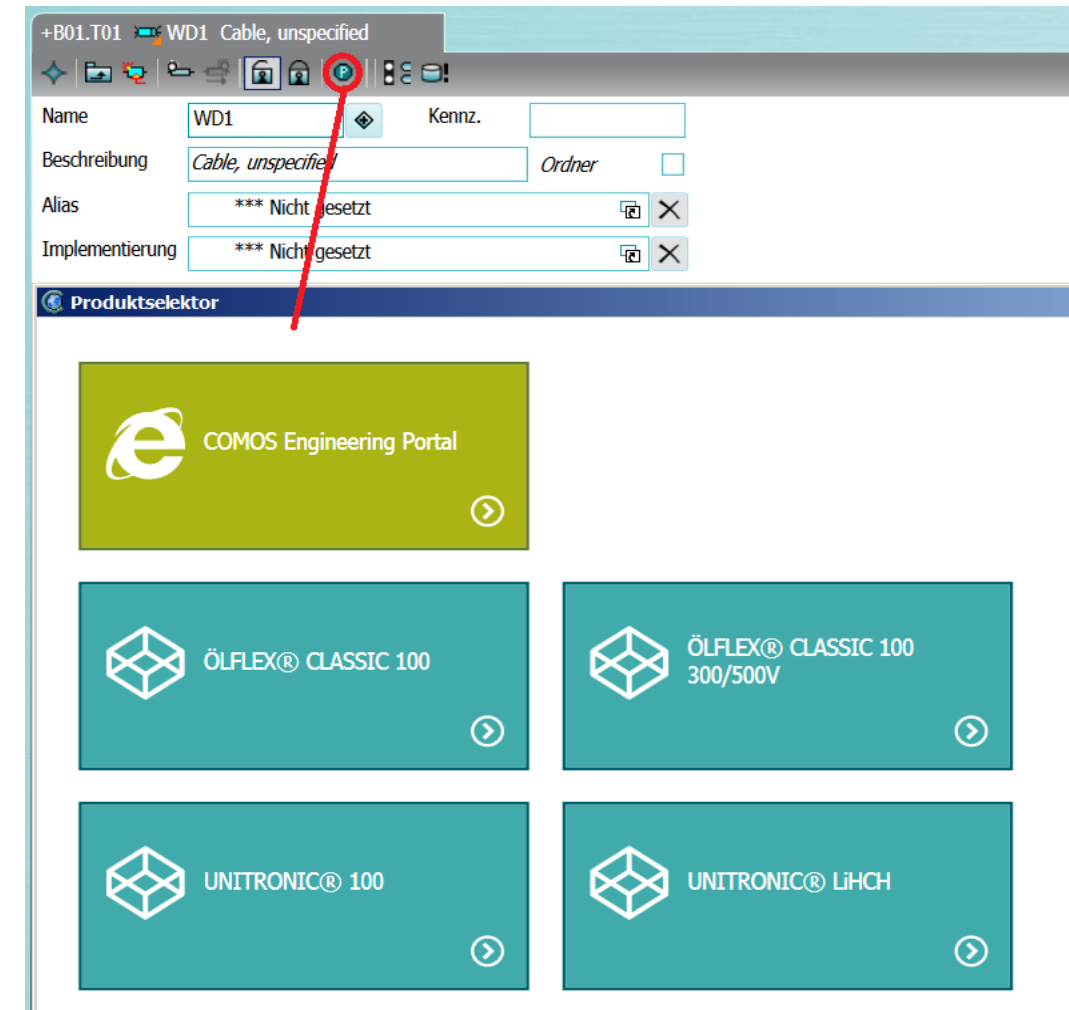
+B01.T01 WD1 Cable, unspecified

Name WD1

Kennz.

Beschreibung Cable, unspecified

Ordner

Alias *** Nicht gesetzt

Implementierung *** Nicht gesetzt

Produktselektor

COMOS Engineering Portal

ÖLFLEX® CLASSIC 100

ÖLFLEX® CLASSIC 100 300/500V

UNITRONIC® 100

UNITRONIC® LiHCH